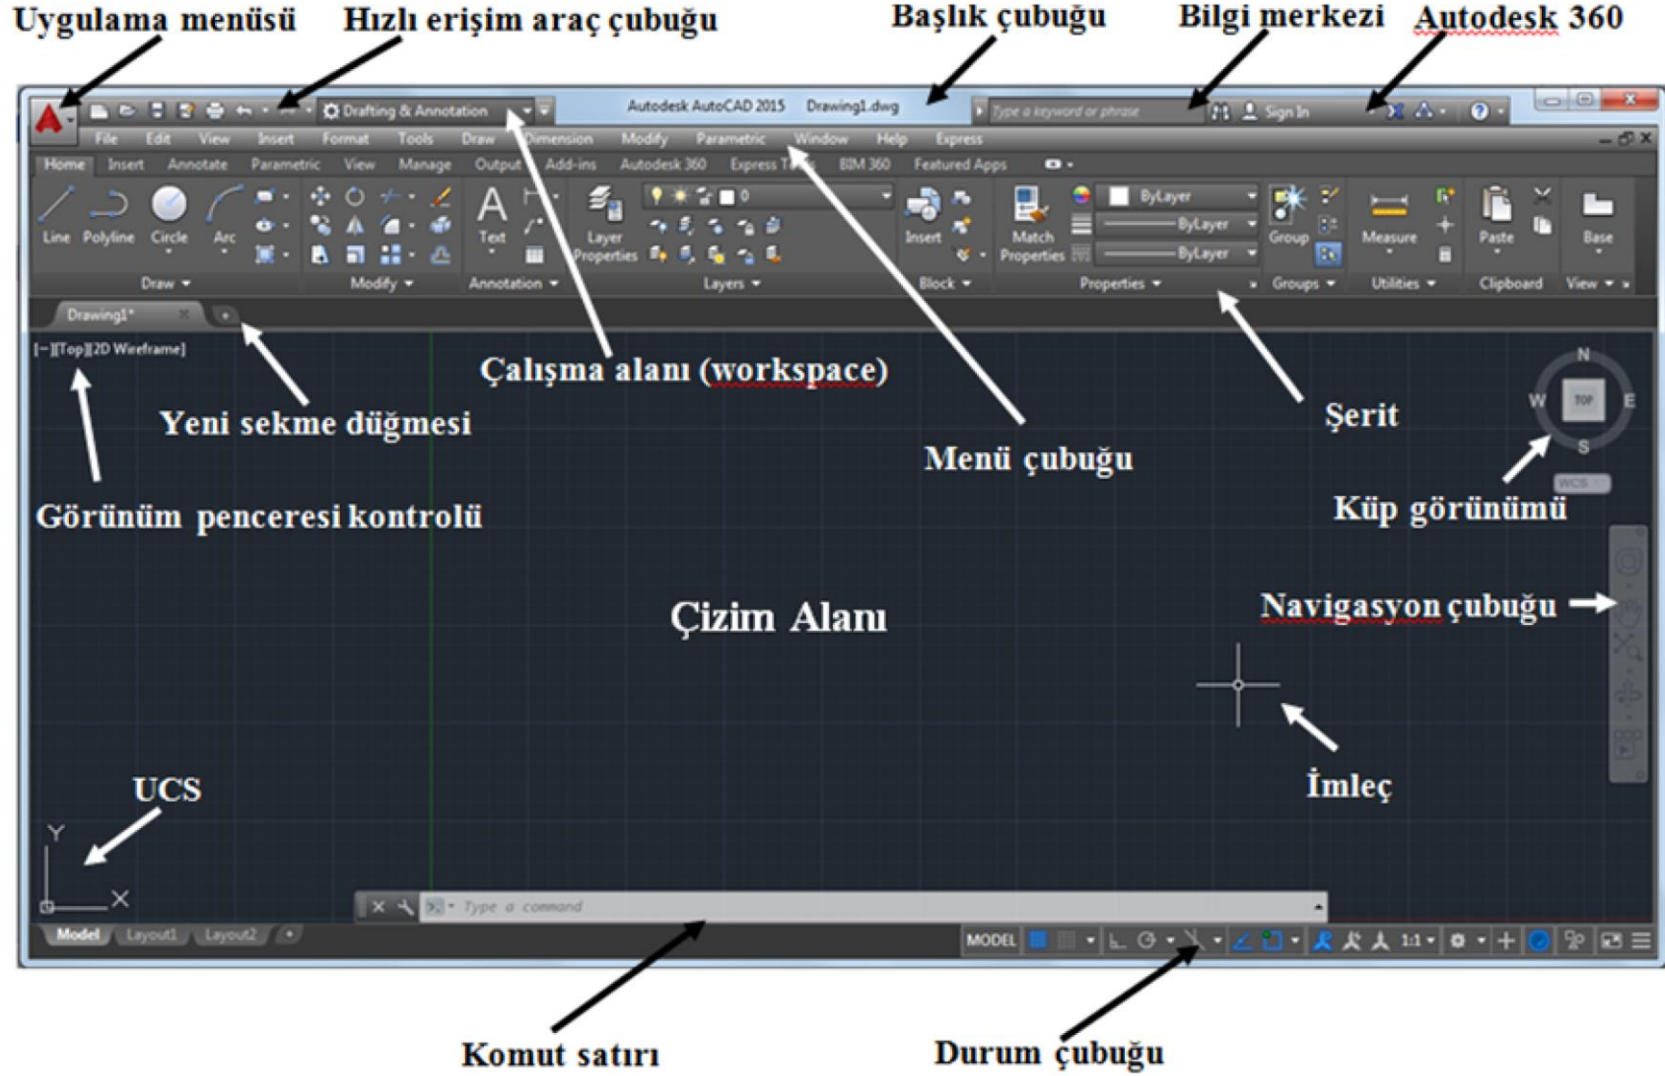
Uygulama menüsü
Hızlı erişim araç çubuğu
Başlık çubuğu
Bilgi merkezi
Autodesk 360

Drafting & Annotation
Autodesk AutoCAD 2015 Drawing1.dwg
Type a keyword or phrase
Sign In

File Edit View Insert Format Tools Draw Dimension Modify Parametric Window Help Express

Home Insert Annotate Parametric View Manage Output Add-ins Autodesk 360 Express Tools BIM 360 Featured Apps

Line Polyline Circle Arc
Draw
Modify
Text
Annotation
Layer Properties
Layers
Insert
Block
Match Properties
ByLayer
ByLayer
ByLayer
Properties
Group
Groups
Measure
Utilities
Paste
Clipboard
Base
View

Drawing1*

[−][Top][2D Wireframe]

Çalışma alanı (workspace)
Yeni sekme düğmesi
Şerit
Menü çubuğu
Görünüm penceresi kontrolü
Küp görünümü

N
W
TOP
E
S
WCS

Navigasyon çubuğu
Çizim Alanı
İmleç
UCS

Y
X

Type a command

Model Layout1 Layout2

MODEL
1:1

Komut satırı
Durum çubuğu